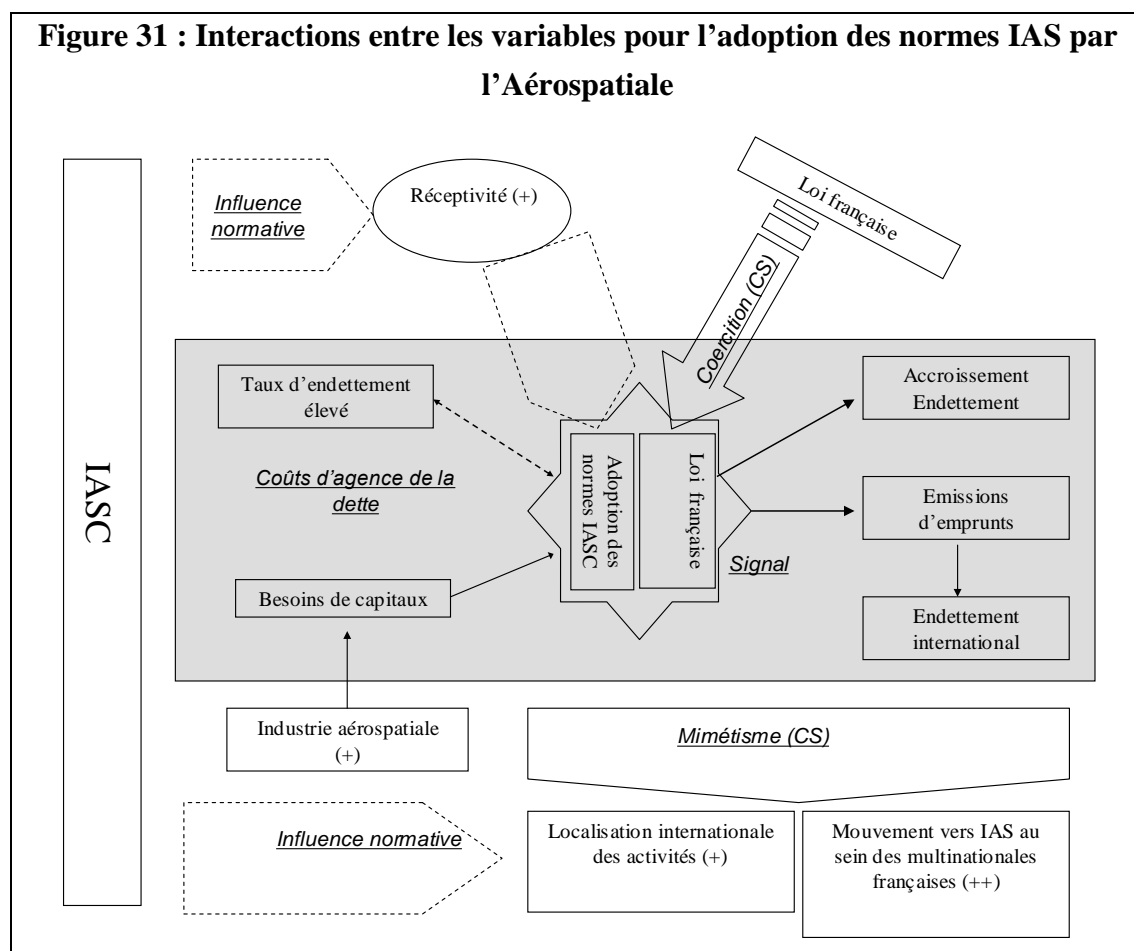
Figure 31 : Interactions entre les variables pour l'adoption des normes IAS par l'Aérospatiale

IASC

Influence normative

Réceptivité (+)

Loi française

Coercition (CS)

Taux d'endettement élevé

Coûts d'agence de la dette

Adoption des normes IASC

Loi française

Signal

Accroissement Endettement

Emissions d'emprunts

Endettement international

Besoins de capitaux

Industrie aérospatiale (+)

Mimétisme (CS)

Influence normative

Localisation internationale des activités (+)

Mouvement vers IAS au sein des multinationales françaises (++)